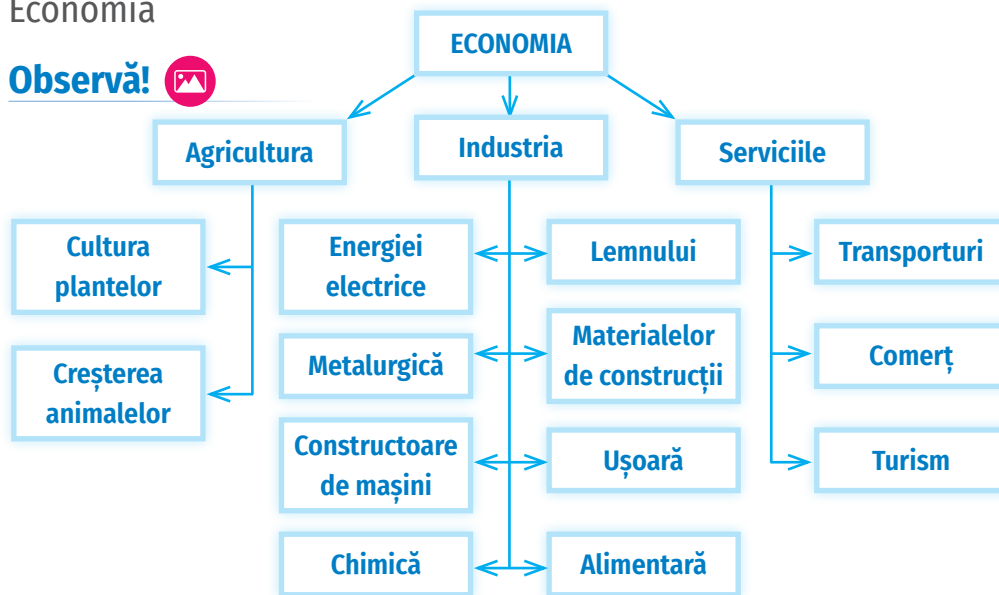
Economia

Observă!

ECONOMIA

Agricultura

Industria

Serviciile

Cultura plantelor

Creșterea animalelor

Energiei electrice

Lemnului

Metalurgică

Materialelor de construcții

Constructoare de mașini

Ușoară

Chimică

Alimentară

Transporturi

Comerț

Turism